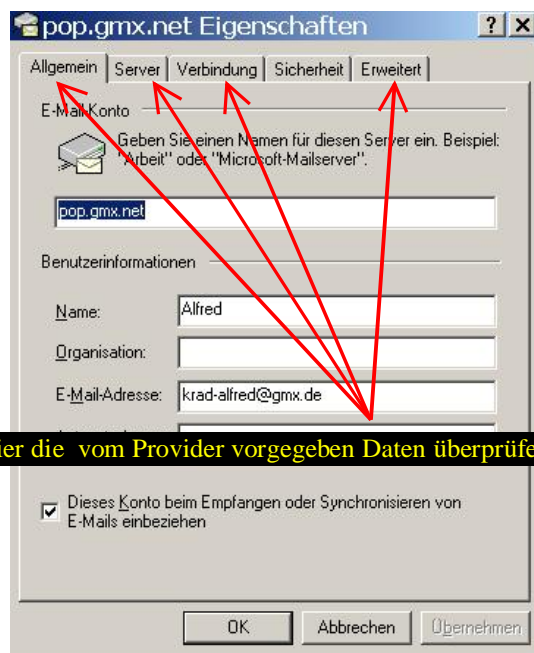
pop.gmx.net Eigenschaften

? X

Allgemein | Server | Verbindung | Sicherheit | Erweitert

E-Mail-Konto

Geben Sie einen Namen für diesen Server ein. Beispiel: "Arbeit" oder "Microsoft-Mailserver".

pop.gmx.net

Benutzerinformationen

Name: Alfred

Organisation:

E-Mail-Adresse: krad-alfred@gmx.de

ier die vom Provider vorgegeben Daten überprüfe

Dieses Konto beim Empfangen oder Synchronisieren von E-Mails einbeziehen

OK | Abbrechen | Übernehmen